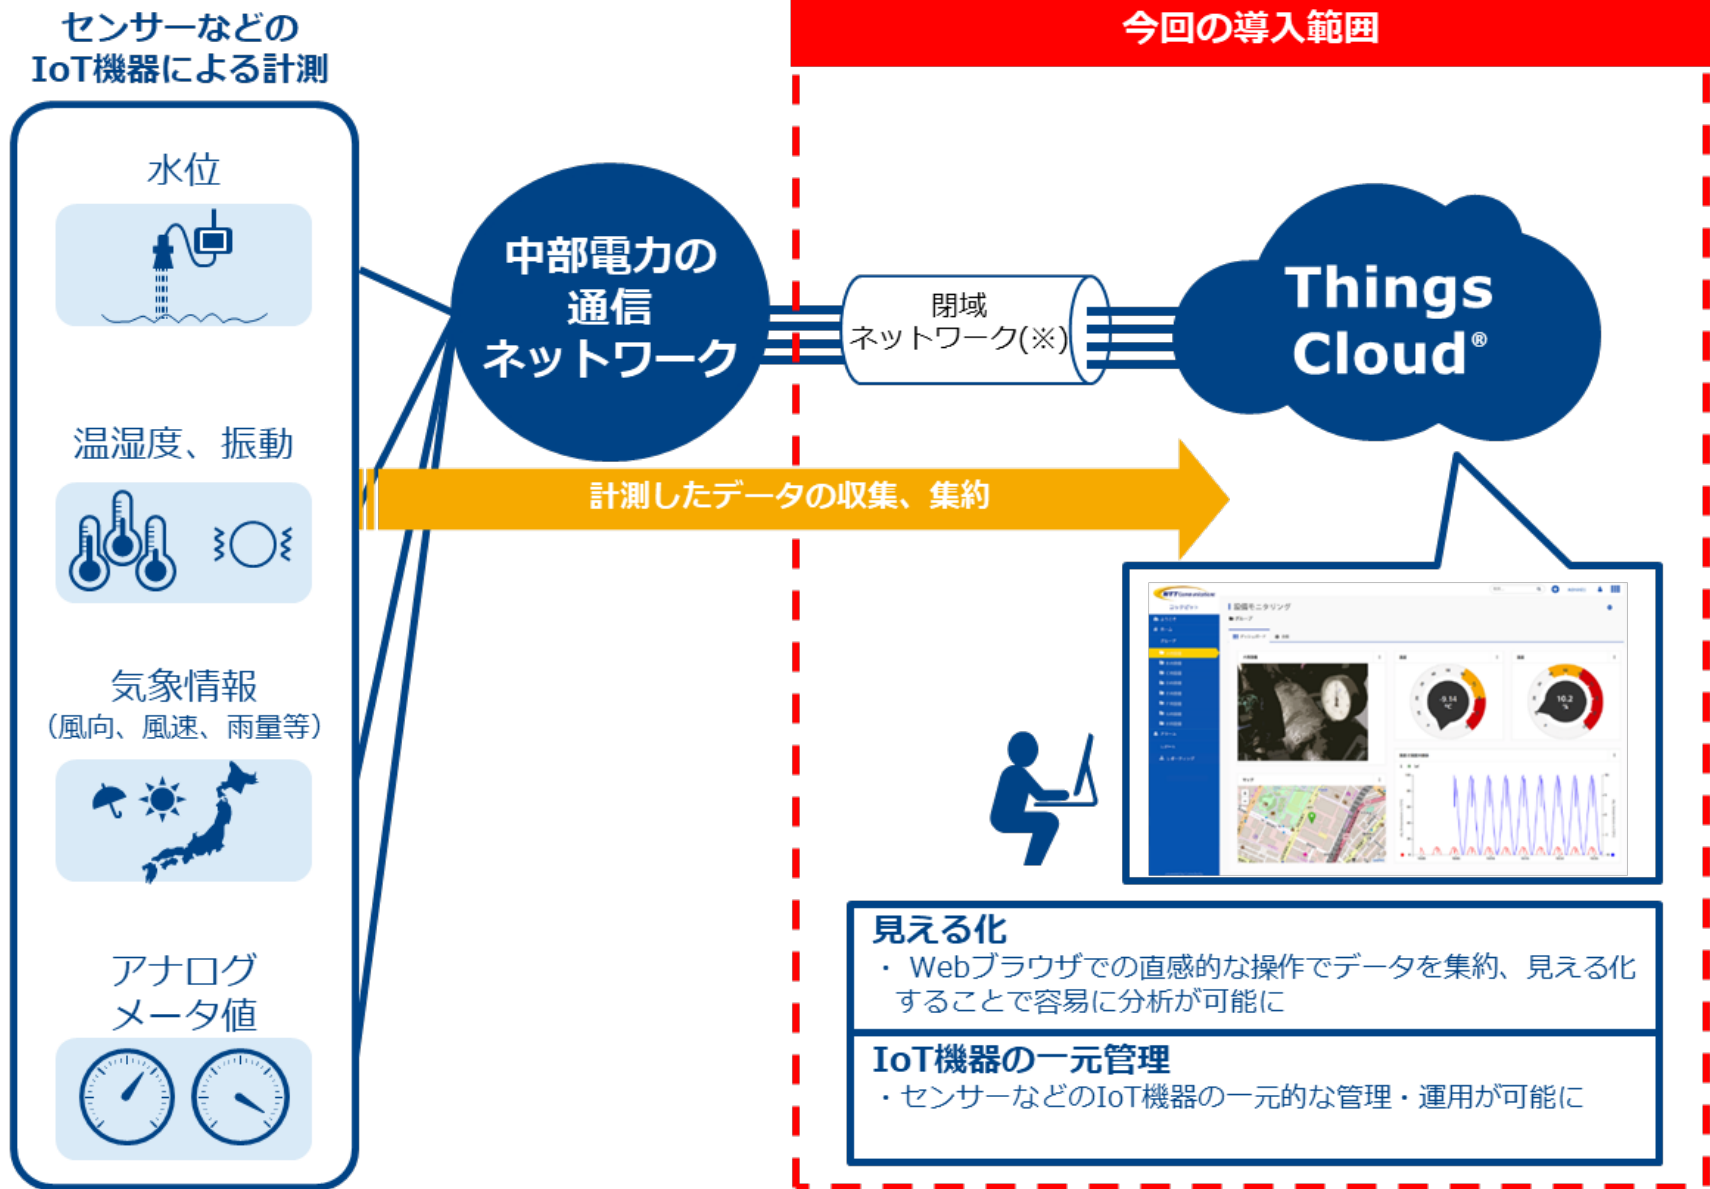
センサーなどの
IoT機器による計測

水位

温湿度、振動

気象情報
（風向、風速、雨量等）

アナログ
メータ値

中部電力の
通信
ネットワーク

今回の導入範囲

閉域
ネットワーク(※)

Things
Cloud®

計測したデータの収集、集約

見える化
・ Webブラウザでの直感的な操作でデータを集約、見える化することで容易に分析が可能に

IoT機器の一元管理
・センサーなどのIoT機器の一元的な管理・運用が可能に